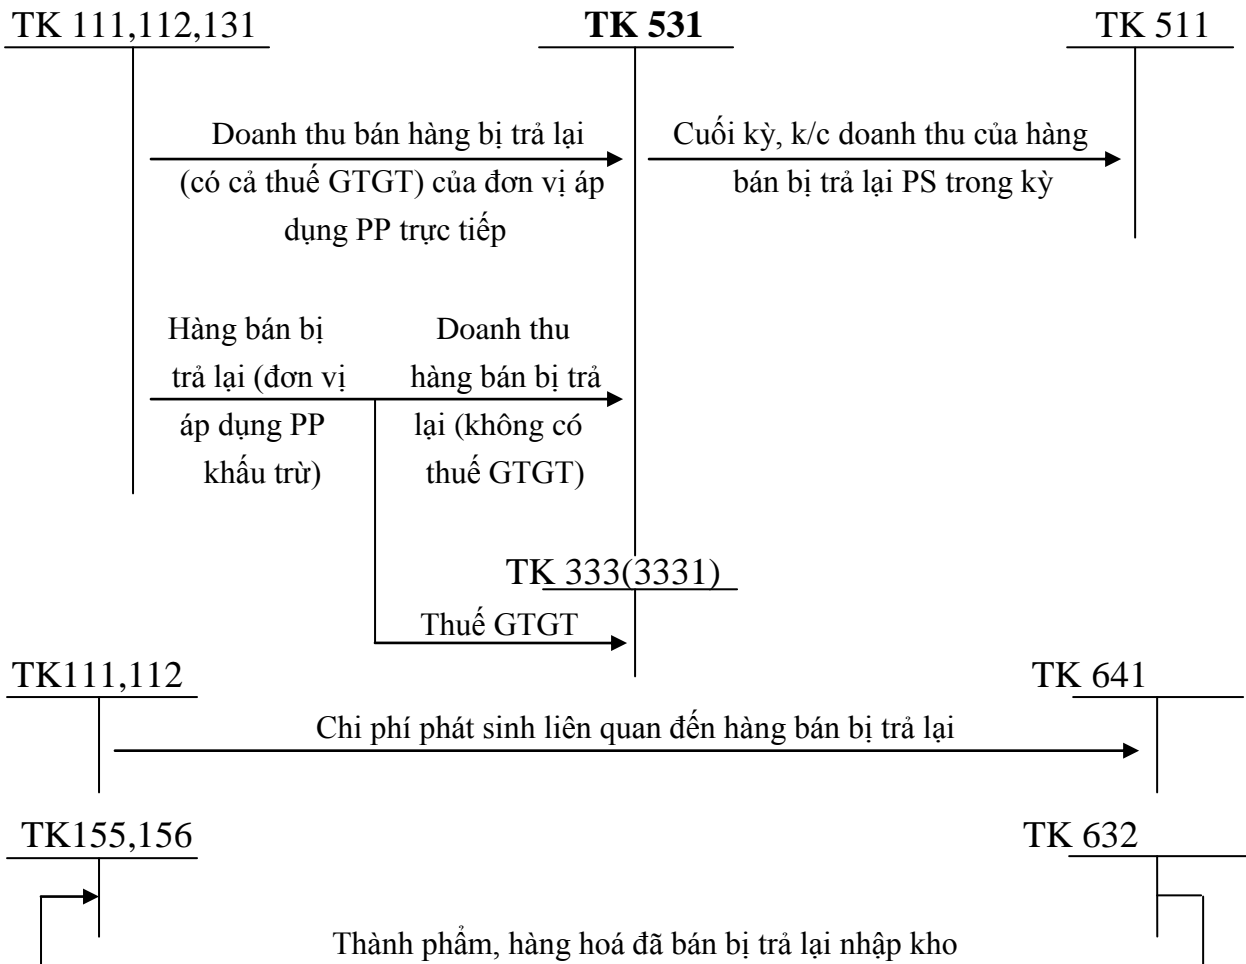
TK 111,112,131

TK 531

TK 511

Doanh thu bán hàng bị trả lại (có cả thuế GTGT) của đơn vị áp dụng PP trực tiếp

Cuối kỳ, k/c doanh thu của hàng bán bị trả lại PS trong kỳ

Hàng bán bị trả lại (đơn vị áp dụng PP khấu trừ)

Doanh thu hàng bán bị trả lại (không có thuế GTGT)

TK 333(3331)

Thuế GTGT

TK111,112

TK 641

Chi phí phát sinh liên quan đến hàng bán bị trả lại

TK155,156

TK 632

Thành phẩm, hàng hoá đã bán bị trả lại nhập kho